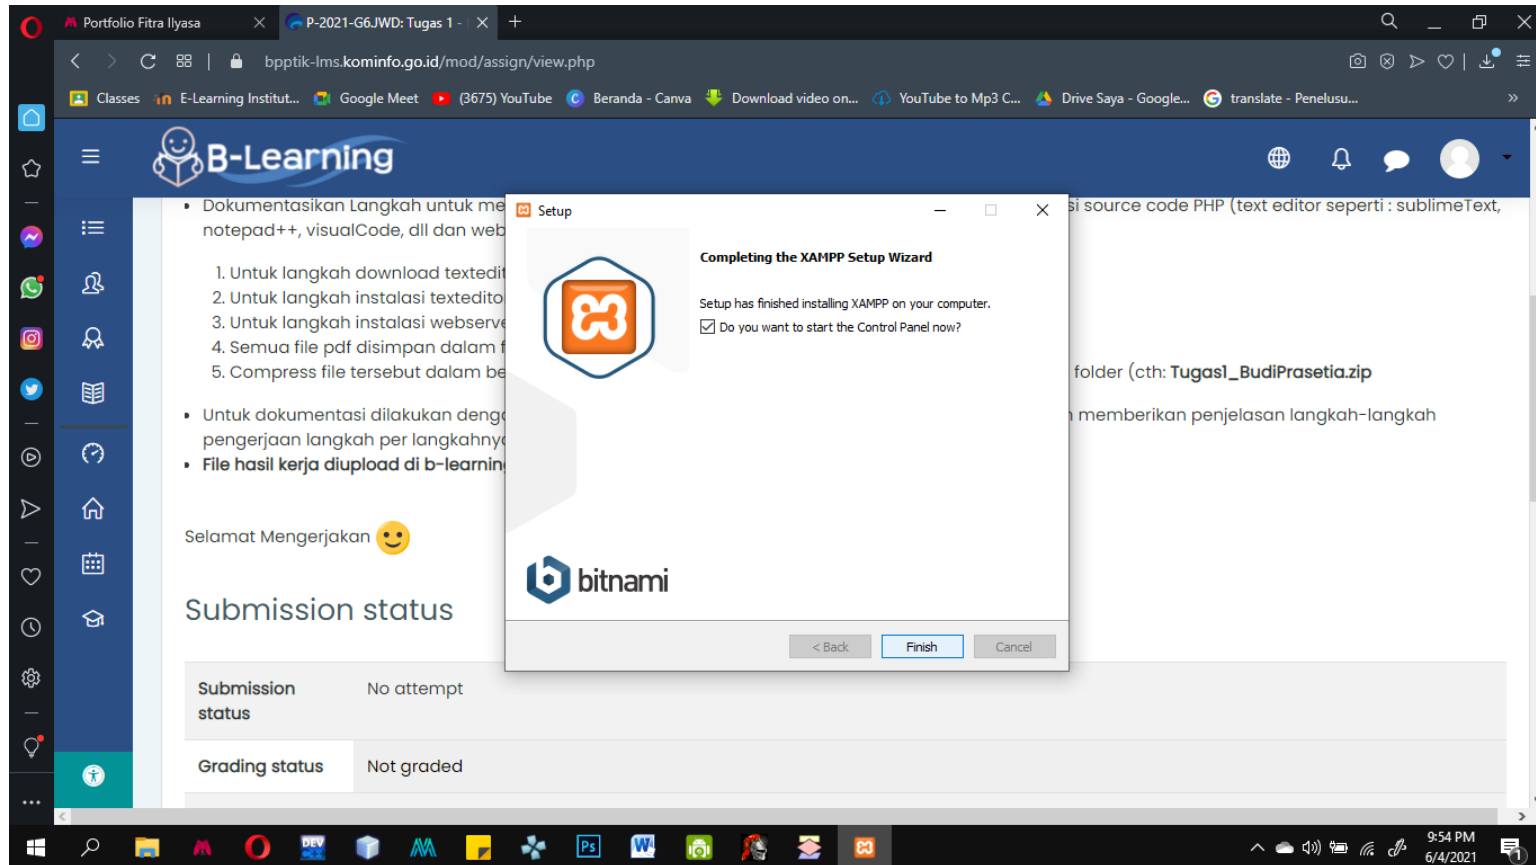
Portfolio Fitra Ilyasa
P-2021-G6.JWD: Tugas 1 -
bpptik-lms.kominfo.go.id/mod/assign/view.php
Classes E-Learning Institut... Google Meet (3675) YouTube Beranda - Canva Download video on... YouTube to Mp3 C... Drive Saya - Google... translate - Penelusu...

B-Learning

• Dokumentasikan Langkah untuk me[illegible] si source code PHP (text editor seperti : sublimeText, notepad++, visualCode, dll dan web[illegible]
1. Untuk langkah download textedit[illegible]
2. Untuk langkah instalasi textedito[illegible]
3. Untuk langkah instalasi webserve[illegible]
4. Semua file pdf disimpan dalam f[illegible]
5. Compress file tersebut dalam be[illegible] folder (cth: Tugas1_BudiPrasetia.zip
• Untuk dokumentasi dilakukan deng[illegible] memberikan penjelasan langkah-langkah pengerjaan langkah per langkahny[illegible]
• File hasil kerja diupload di b-learnin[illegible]

Selamat Mengerjakan

Submission status

| Submission status | No attempt |
|---|---|
| Grading status | Not graded |

Setup
Completing the XAMPP Setup Wizard
Setup has finished installing XAMPP on your computer.
Do you want to start the Control Panel now?
bitnami
< Back Finish Cancel

9:54 PM
6/4/2021